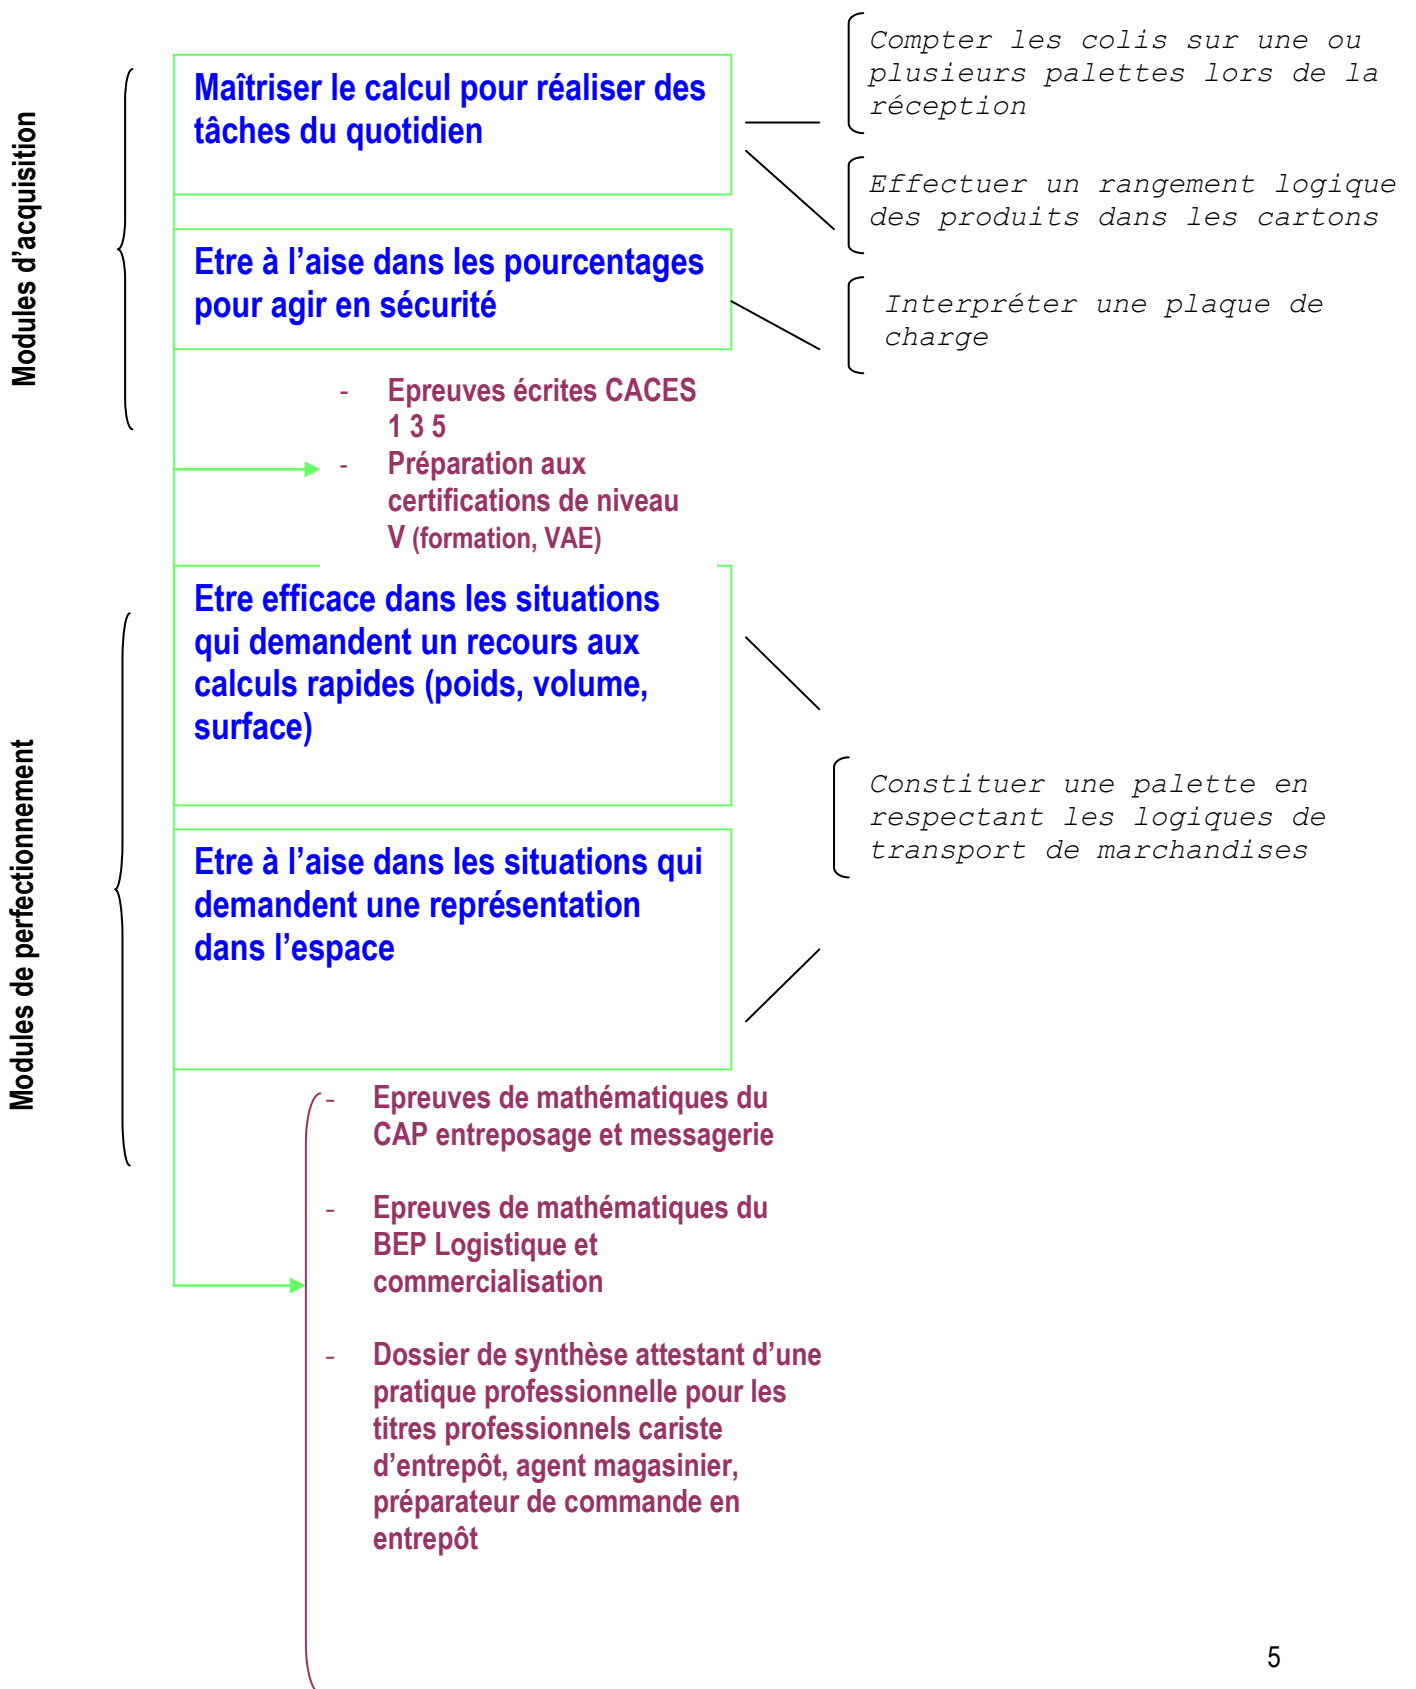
Modules d'acquisition

Maîtriser le calcul pour réaliser des tâches du quotidien

Etre à l'aise dans les pourcentages pour agir en sécurité

Compter les colis sur une ou plusieurs palettes lors de la réception

Effectuer un rangement logique des produits dans les cartons

Interpréter une plaque de charge

- Epreuves écrites CACES 1 3 5
- Préparation aux certifications de niveau V (formation, VAE)

Modules de perfectionnement

Etre efficace dans les situations qui demandent un recours aux calculs rapides (poids, volume, surface)

Etre à l'aise dans les situations qui demandent une représentation dans l'espace

Constituer une palette en respectant les logiques de transport de marchandises

- Epreuves de mathématiques du CAP entreposage et messagerie

- Epreuves de mathématiques du BEP Logistique et commercialisation

- Dossier de synthèse attestant d'une pratique professionnelle pour les titres professionnels cariste d'entrepôt, agent magasinier, préparateur de commande en entrepôt

5